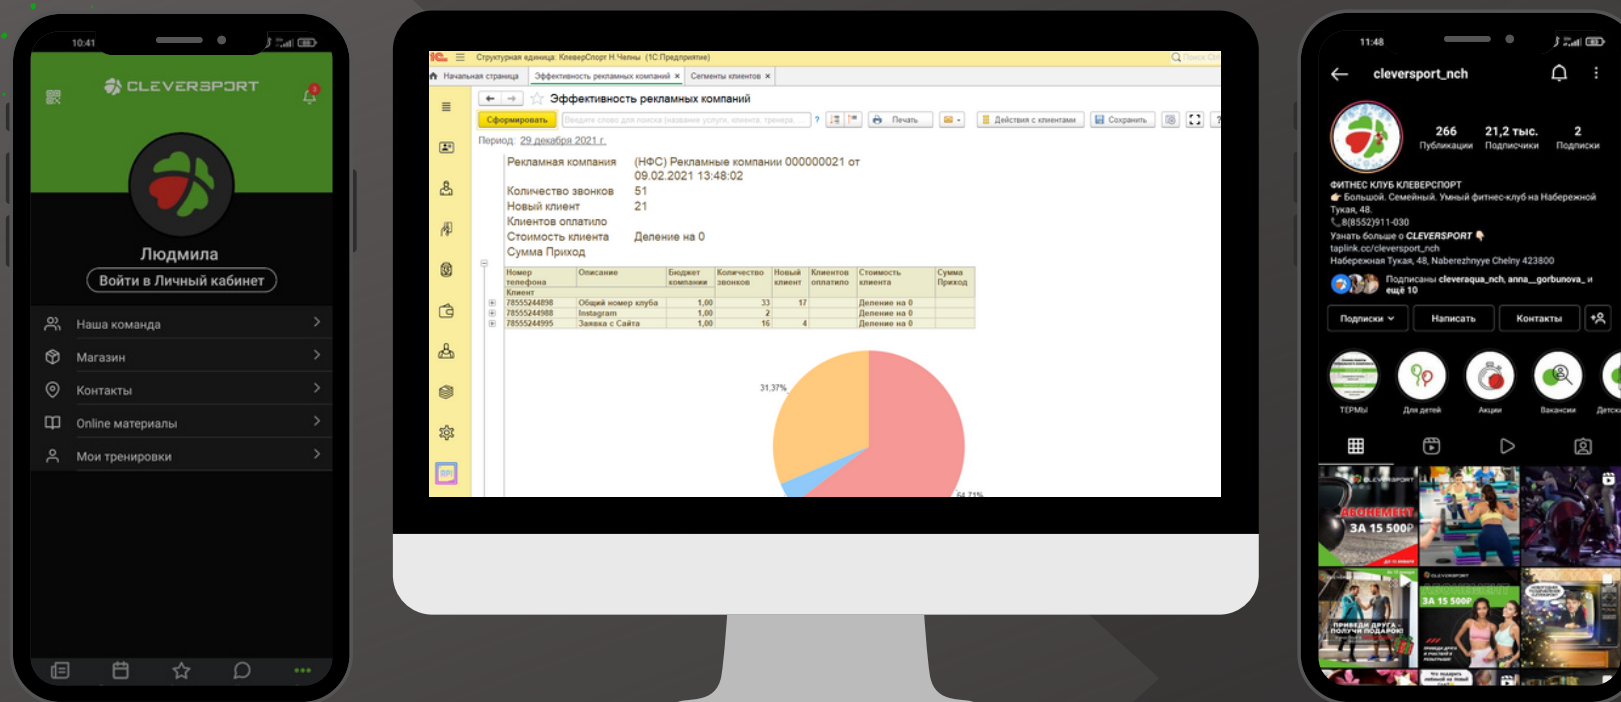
10:41

CLEVERSPORT

Людмила

Войти в Личный кабинет

Наша команда

Магазин

Контакты

Online материалы

Мои тренировки

Структурная единица: КлеверСпорт Н.Челны (1С:Предприятие)

Начальная страница | Эффективность рекламных компаний | Сегменты клиентов

Эффективность рекламных компаний

Сформировать | Печать | Действия с клиентами | Сохранить

Период: 29 декабря 2021 г.

Рекламная компания (НФС) Рекламные компании 000000021 от 09.02.2021 13:48:02

Количество звонков 51

Новый клиент 21

Клиентов оплатило

Стоимость клиента Деление на 0

Сумма Приход

| Номер телефона Клиент | Описание | Бюджет компании | Количество звонков | Новый клиент | Клиентов оплатило | Стоимость клиента | Сумма Приход |
|---|---|---|---|---|---|---|---|
| 78555244898 | Общий номер клуба | 1,00 | 33 | 17 | | Деление на 0 | |
| 78555244988 | Instagram | 1,00 | 2 | | | Деление на 0 | |
| 78555244995 | Заявка с Сайта | 1,00 | 16 | 4 | | Деление на 0 | |

31,37%

64,71%

11:48

cleversport_nch

266 Публикации

21,2 тыс. Подписчики

2 Подписки

ФИТНЕС КЛУБ КЛЕВЕРСПОРТ

Большой. Семейный. Умный фитнес-клуб на Набережной Тукая, 48

8(8552)911-030

Узнать больше о CLEVERSPORT

taplink.cc/cleversport_nch

Набережная Тукая, 48, Naberezhnyye Chelny 423800

Подписаны cleveraqua_nch, anna__gorbunova_ и ещё 10

Подписки | Написать | Контакты

ТЕРМЫ | Для детей | Акции | Вакансии | Детск

АБОНЕМЕНТ 3А 15 500Р

3А 15 500Р

ПРИВЕДИ ДРУГА - ПОЛУЧИ ПОДАРОК!